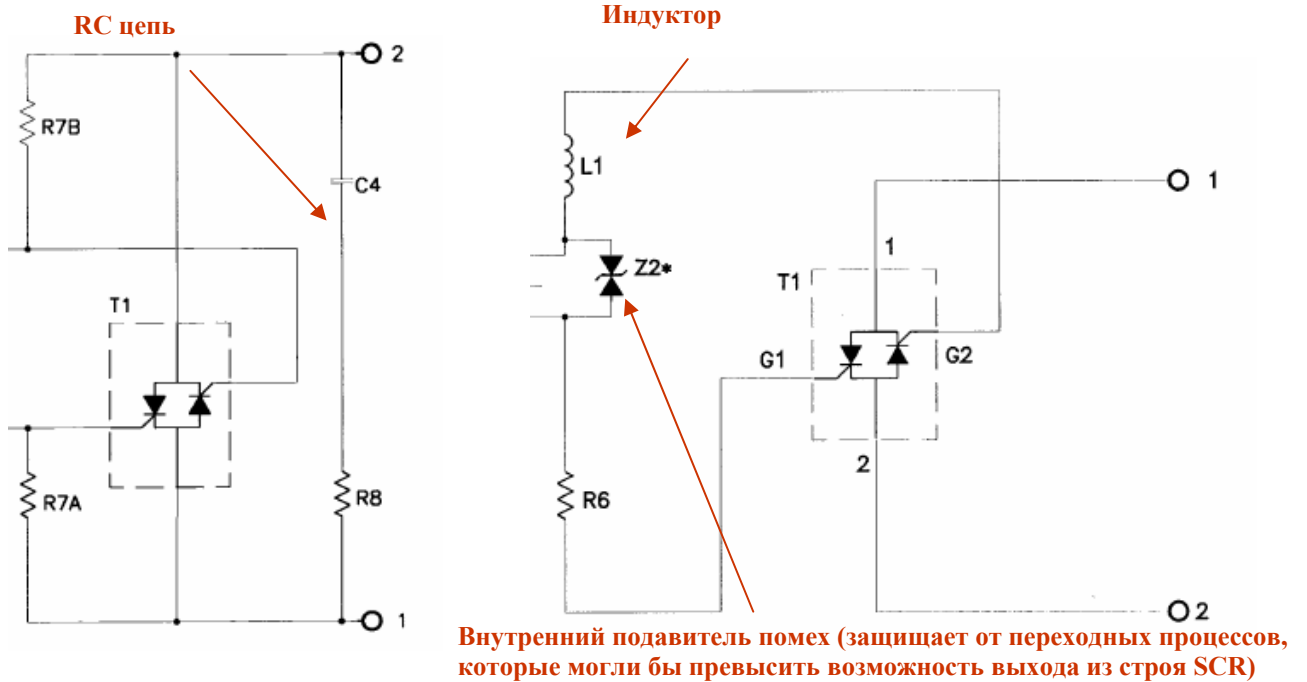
RC цепь

2

R7B

C4

T1

R7A

R8

1

Индуктор

L1

Z2*

R6

1

1

T1

G1

G2

2

2

Внутренний подавитель помех (защищает от переходных процессов, которые могли бы превысить возможность выхода из строя SCR)